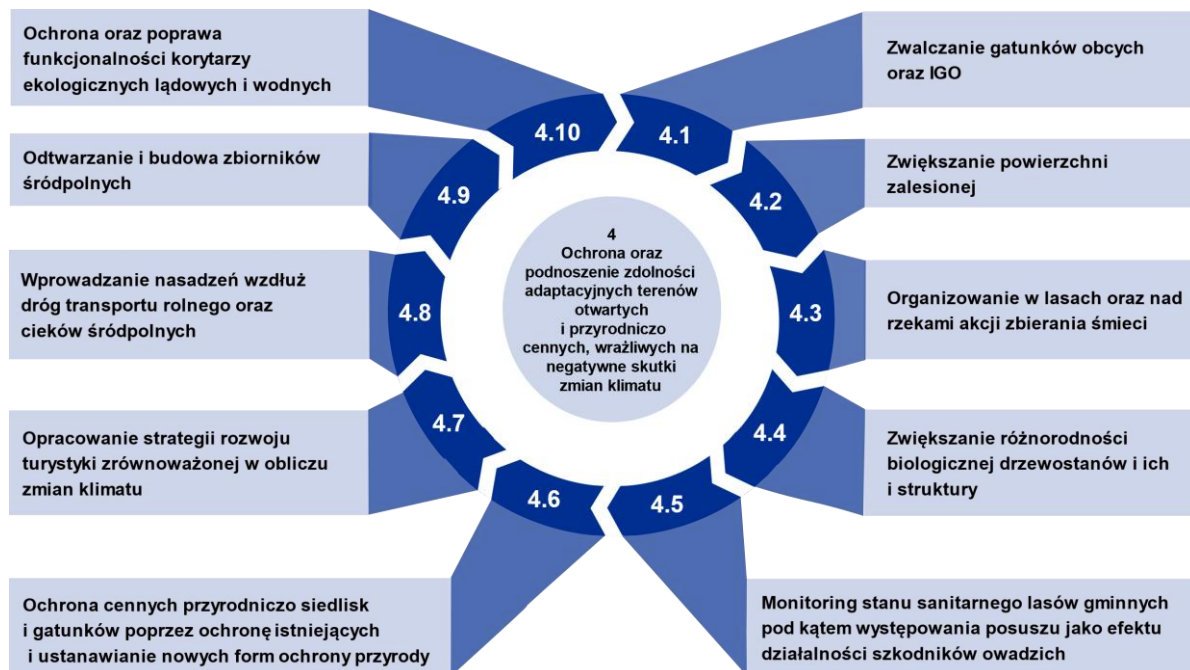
4
Ochrona oraz podnoszenie zdolności adaptacyjnych terenów otwartych i przyrodniczo cennych, wrażliwych na negatywne skutki zmian klimatu

4.1
Zwalczanie gatunków obcych oraz IGO

4.2
Zwiększanie powierzchni zalesionej

4.3
Organizowanie w lasach oraz nad rzekami akcji zbierania śmieci

4.4
Zwiększanie różnorodności biologicznej drzewostanów i ich i struktury

4.5
Monitoring stanu sanitarnego lasów gminnych pod kątem występowania posuszu jako efektu działalności szkodników owadzich

4.6
Ochrona cennych przyrodniczo siedlisk i gatunków poprzez ochronę istniejących i ustanawianie nowych form ochrony przyrody

4.7
Opracowanie strategii rozwoju turystyki zrównoważonej w obliczu zmian klimatu

4.8
Wprowadzanie nasadzeń wzdłuż dróg transportu rolnego oraz cieków śródpolnych

4.9
Odtwarzanie i budowa zbiorników śródpolnych

4.10
Ochrona oraz poprawa funkcjonalności korytarzy ekologicznych lądowych i wodnych